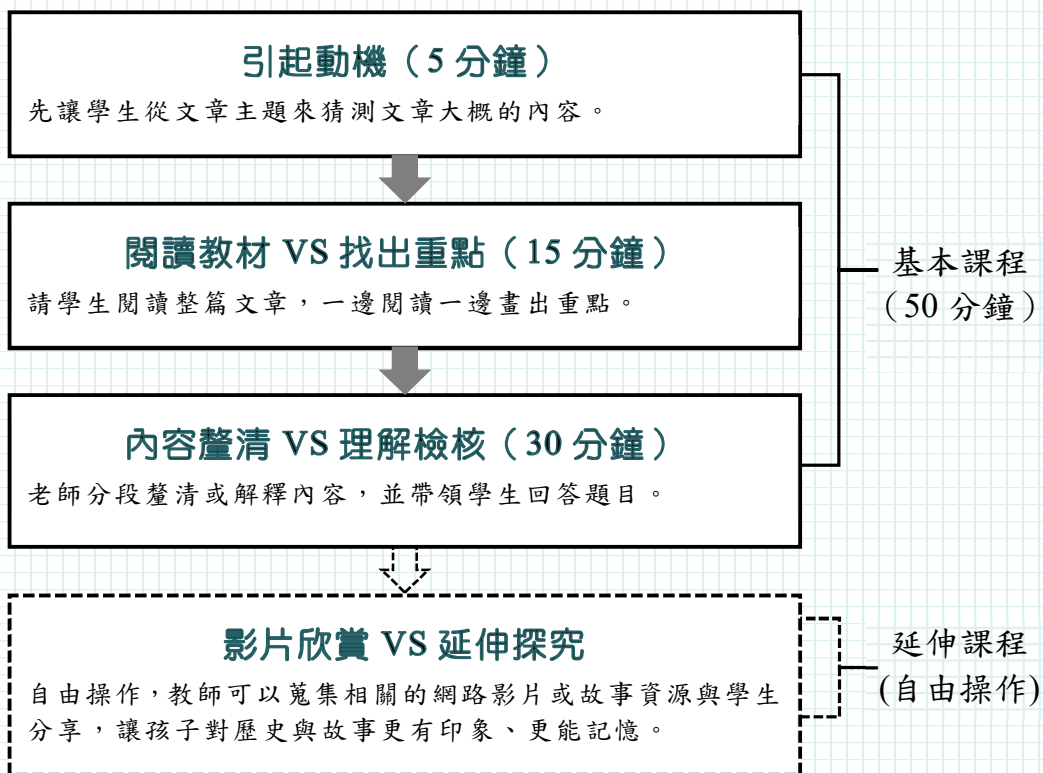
引起動機（5 分鐘）
先讓學生從文章主題來猜測文章大概的內容。

閱讀教材 VS 找出重點（15 分鐘）
請學生閱讀整篇文章，一邊閱讀一邊畫出重點。

內容釐清 VS 理解檢核（30 分鐘）
老師分段釐清或解釋內容，並帶領學生回答題目。

基本課程
（50 分鐘）

影片欣賞 VS 延伸探究
自由操作，教師可以蒐集相關的網路影片或故事資源與學生分享，讓孩子對歷史與故事更有印象、更能記憶。

延伸課程
(自由操作)